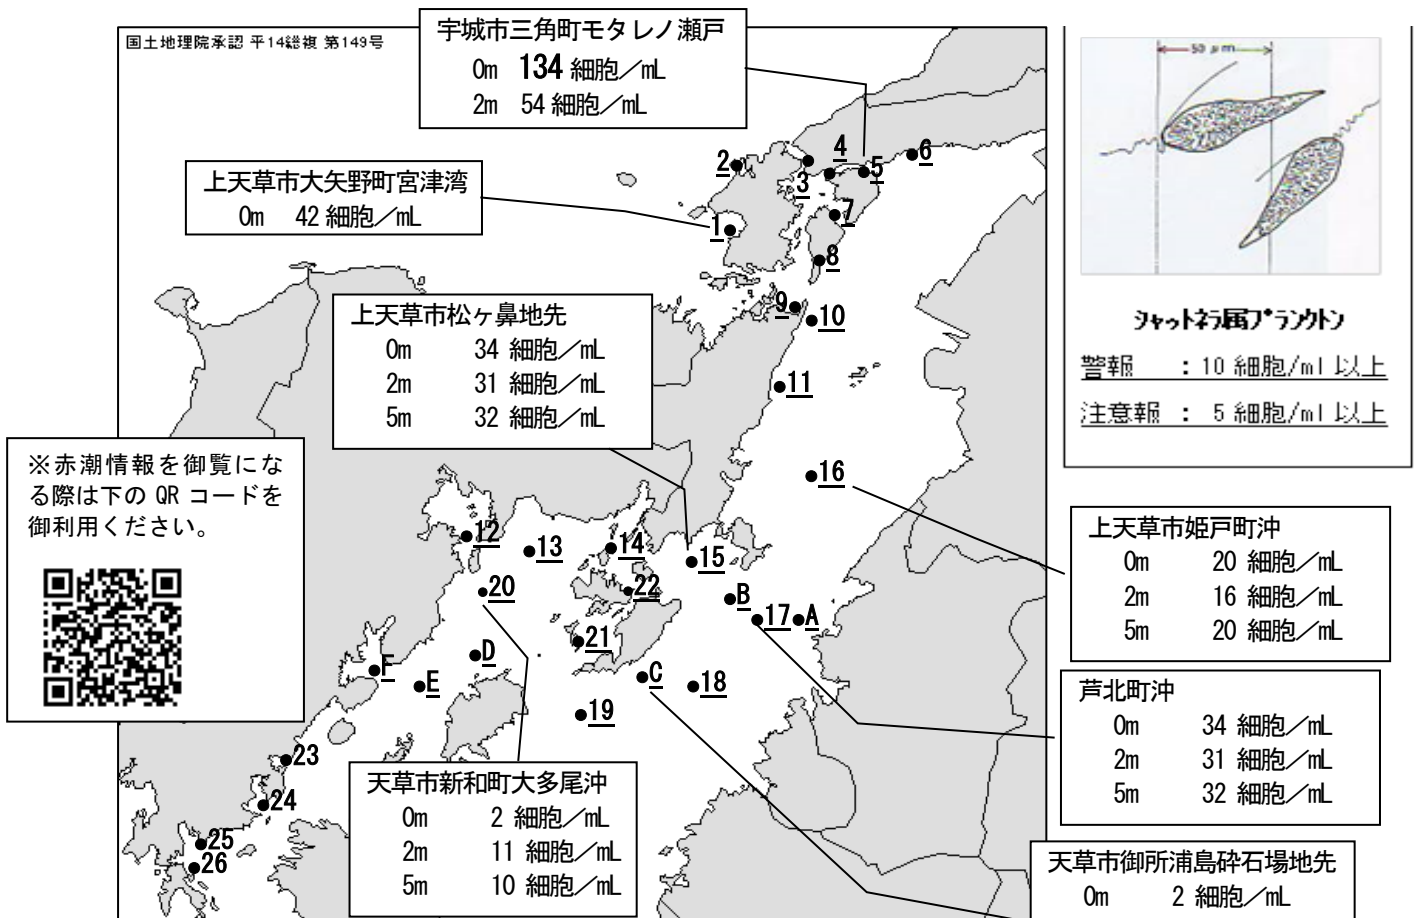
国土地理院承認 平14総複 第149号

宇城市三角町モタレノ瀬戸
0m 134 細胞／mL
2m 54 細胞／mL

上天草市大矢野町宮津湾
0m 42 細胞／mL

上天草市松ヶ鼻地先
0m 34 細胞／mL
2m 31 細胞／mL
5m 32 細胞／mL

※赤潮情報を御覧になる際は下の QR コードを御利用ください。

50 μm

シャットネラ属プランクトン
警報 ：10 細胞/ml 以上
注意報 ： 5 細胞/ml 以上

上天草市姫戸町沖
0m 20 細胞／mL
2m 16 細胞／mL
5m 20 細胞／mL

芦北町沖
0m 34 細胞／mL
2m 31 細胞／mL
5m 32 細胞／mL

天草市新和町大多尾沖
0m 2 細胞／mL
2m 11 細胞／mL
5m 10 細胞／mL

天草市御所浦島砕石場地先
0m 2 細胞／mL

1
2
3
4
5
6
7
8
9
10
11
16
12
13
14
15
20
22
B
17
A
21
D
F
E
C
18
19
23
24
25
26